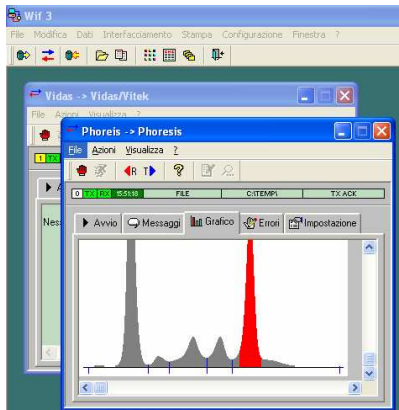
Wif 3

File Modifica Dati Interfacciamento Stampa Configurazione Finestra ?

Vidas -> Vidas/Vitek

File Azioni Visualizza ?

1 TX

Nes

Phoresis -> Phoresis

File Azioni Visualizza ?

R T

0 TX RX 15:51:18 FILE C:\TEMP\ TX ACK

Avvio Messaggi Grafico Errori Impostazione